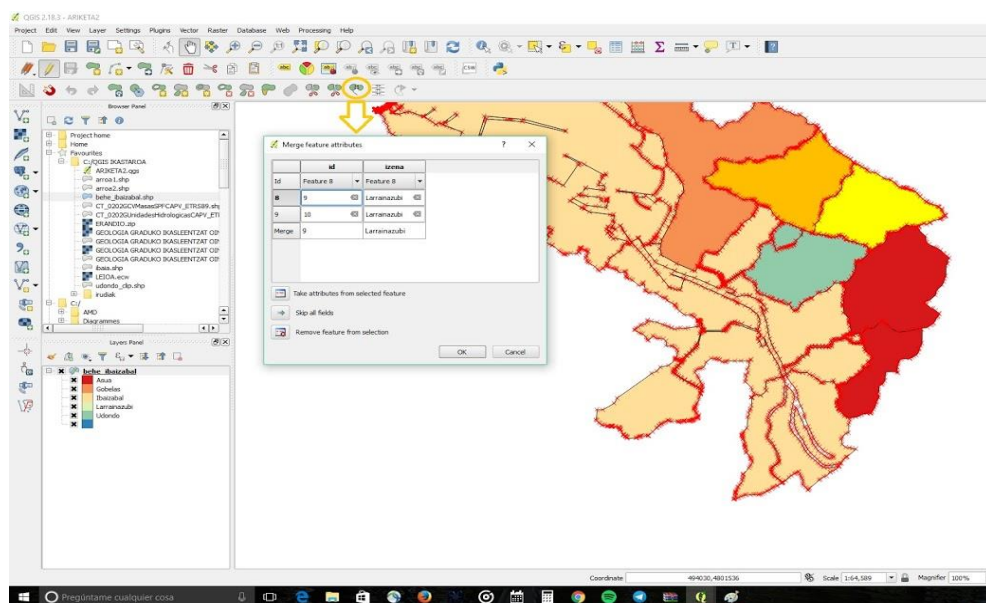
QGIS 2.18.3 - ARIKETA2

Project Edit View Layer Settings Plugins Vector Raster Database Web Processing Help

Browser Panel

Project home
Home
Favourites
C:/QGIS IKASTAROA
ARIKETA2.qgs
arroa1.shp
arroa2.shp
behe_ibaizabal.shp
CT_0202GCVMasasSPFCAPV_ETRS89.shp
CT_0202GUnidadesHidrologicasCAPV_ETI
ERANDIO.zip
GEOLOGIA GRADUKO IKASLEENTZAT O3
GEOLOGIA GRADUKO IKASLEENTZAT O3
GEOLOGIA GRADUKO IKASLEENTZAT O3
GEOLOGIA GRADUKO IKASLEENTZAT O3
ibaia.shp
LEIOA.ecw
udondo_clip.shp
irudiak
C:/
AMD
Diagrammes

Layers Panel

behe_ibaizabal
Asua
Gobelas
Ibaizabal
Larrainazubi
Udondo

Merge feature attributes

| | id | izena |
|---|---|---|
| Id | Feature 8 | Feature 8 |
| 8 | 9 | Larrainazubi |
| 9 | 10 | Larrainazubi |
| Merge | 9 | Larrainazubi |

Take attributes from selected feature
Skip all fields
Remove feature from selection

OK Cancel

Coordinate 494030,4801536 Scale 1:64,589 Magnifier 100%

Pregúntame cualquier cosa